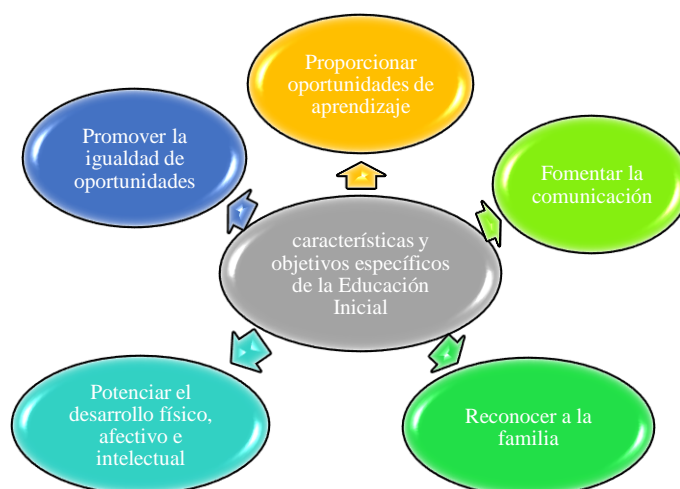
Proporcionar oportunidades de aprendizaje

Promover la igualdad de oportunidades

Fomentar la comunicación

características y objetivos específicos de la Educación Inicial

Potenciar el desarrollo físico, afectivo e intelectual

Reconocer a la familia